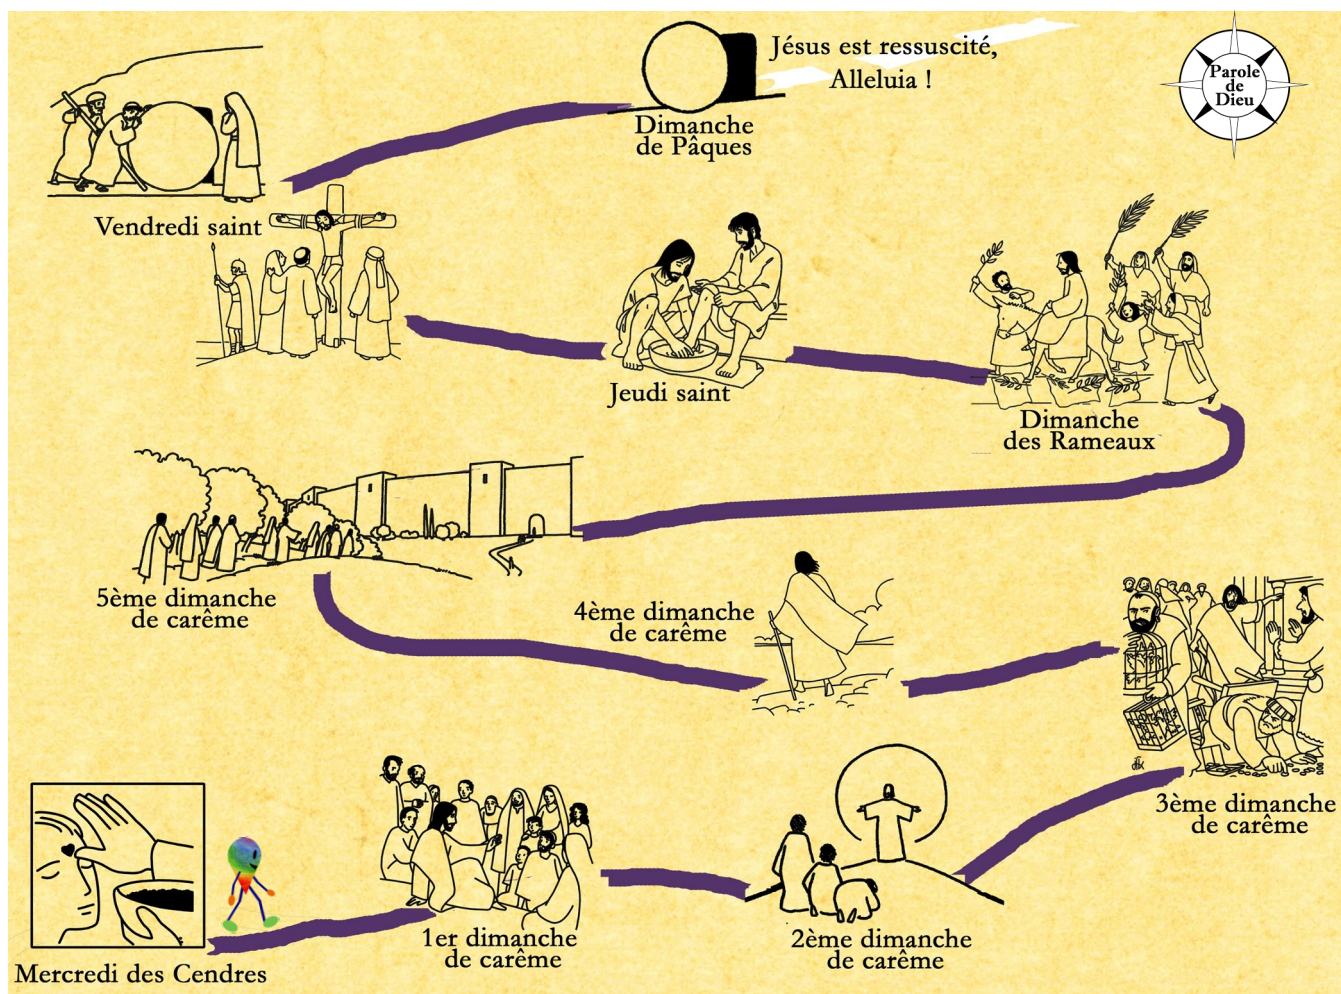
Jésus est ressuscité, Alleluia !

Parole de Dieu

Dimanche de Pâques

Vendredi saint

Jeudi saint

Dimanche des Rameaux

5ème dimanche de carême

4ème dimanche de carême

3ème dimanche de carême

Mercredi des Cendres

1er dimanche de carême

2ème dimanche de carême